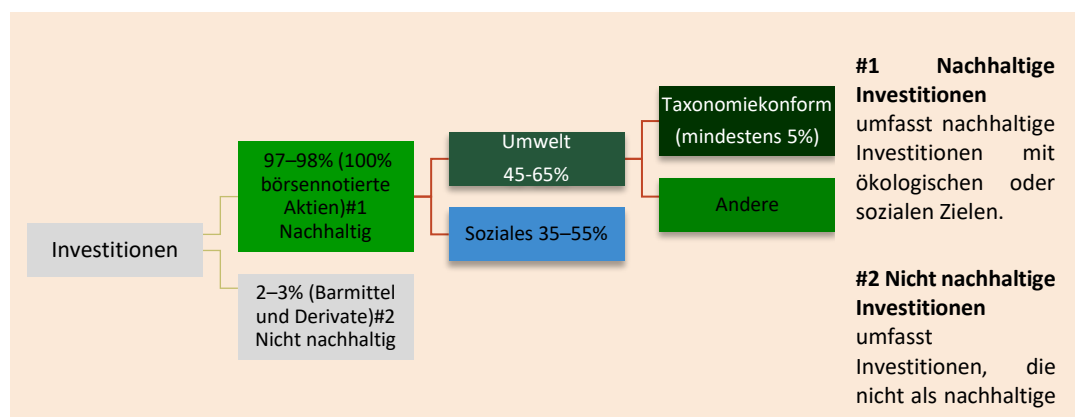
Investitionen

97–98% (100% börsennotierte Aktien)#1 Nachhaltig

2–3% (Barmittel und Derivate)#2 Nicht nachhaltig

Umwelt 45-65%

Soziales 35–55%

Taxonomiekonform (mindestens 5%)

Andere

**#1 Nachhaltige Investitionen** umfasst nachhaltige Investitionen mit ökologischen oder sozialen Zielen.

**#2 Nicht nachhaltige Investitionen** umfasst Investitionen, die nicht als nachhaltige